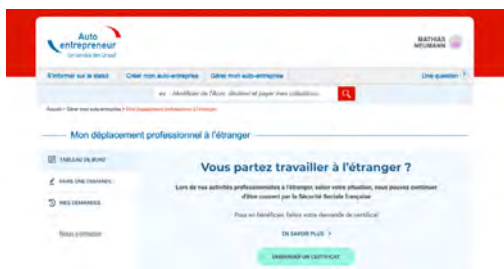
Auto entrepreneur
Le service des Urssaf

MATHIAS NEUMANN

S'informer sur le statut
Créer mon auto-entreprise
Gérer mon auto-entreprise
Une question ?

ex : Identifiant de l'Acoss, déclarer et payer mes cotisations...

Accueil > Gérer mon auto-entreprise > Mon déplacement professionnel à l'étranger

Mon déplacement professionnel à l'étranger

TABLEAU DE BORD
FAIRE UNE DEMANDE
MES DEMANDES
Nous contacter

Vous partez travailler à l'étranger ?

Lors de vos activités professionnelles à l'étranger, selon votre situation, vous pouvez continuer d'être couvert par la Sécurité Sociale Française

Pour en bénéficier, faites votre demande de certificat

EN SAVOIR PLUS >

DEMANDER UN CERTIFICAT